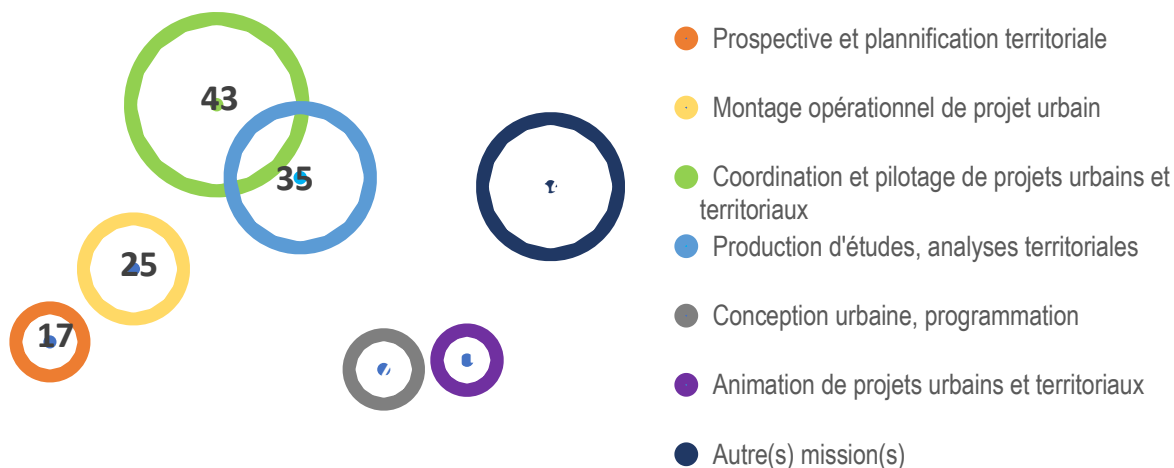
43

35

25

17

Prospective et plannification territoriale

Montage opérationnel de projet urbain

Coordination et pilotage de projets urbains et territoriaux

Production d'études, analyses territoriales

Conception urbaine, programmation

Animation de projets urbains et territoriaux

Autre(s) mission(s)